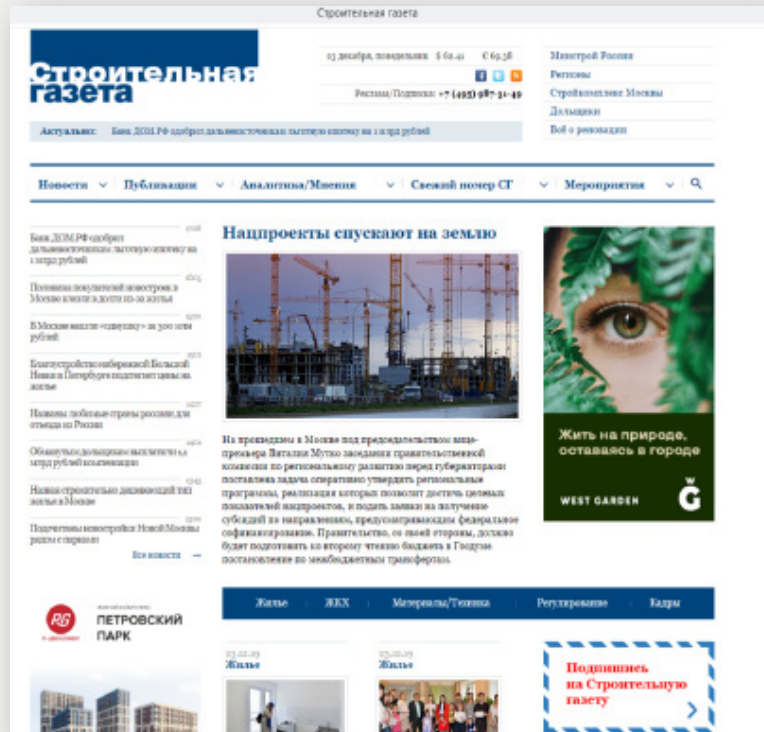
Строительная газета

Строительная газета

23 декабря, понедельник $ 62.41 € 69.38

Реклама/Подписка: +7 (495) 987-31-49

Минстрой России
Регионы
Стройкомплекс Москвы
Дольщики
Всё о реновации

Актуально: Банк ДОМ.РФ одобрил дальневосточному застройщику ипотеку на 1 млрд рублей

Новости | Публикации | Аналитика/Мнения | Свежий номер СГ | Мероприятия

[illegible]
Банк ДОМ.РФ одобрил дальневосточному застройщику ипотеку на 1 млрд рублей

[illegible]
Половина покупателей новостроек в Москве влезли в долги из-за жилья

В Москве вышли «одобрили» за 300 млн рублей

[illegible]
Благоустройство набережной Большой Невки в Петербурге подорожает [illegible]

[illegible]
Названы любимые страны россиян для отдыха из России

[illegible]
Обманутым дольщикам выплатили 14 млрд рублей компенсации

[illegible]
Назван строительно-дизайнерский топ жилья в Москве

Подземные новостройки Новой Москвы рядом с парком

Все новости →

Нацпроекты спускают на землю

На прошедшем в Москве под председательством вице-премьера Виталия Мутко заседании правительственной комиссии по региональному развитию перед губернаторами поставлена задача оперативно утвердить региональные программы, реализация которых позволит достичь целевых показателей нацпроектов, и подать заявки на получение субсидий по направлениям, предусматриваемым федеральное софинансирование. Правительство, со своей стороны, должно будет подготовить ко второму чтению бюджета в Госдуме постановление по межбюджетным трансфертам.

Жить на природе, оставаясь в городе

WEST GARDEN

Жилье | ЖКХ | Материалы/Техника | Регулирование | Кадры

ПЕТРОВСКИЙ ПАРК

23.12.19
Жилье

23.12.19
Жилье

Подпишись на Строительную газету